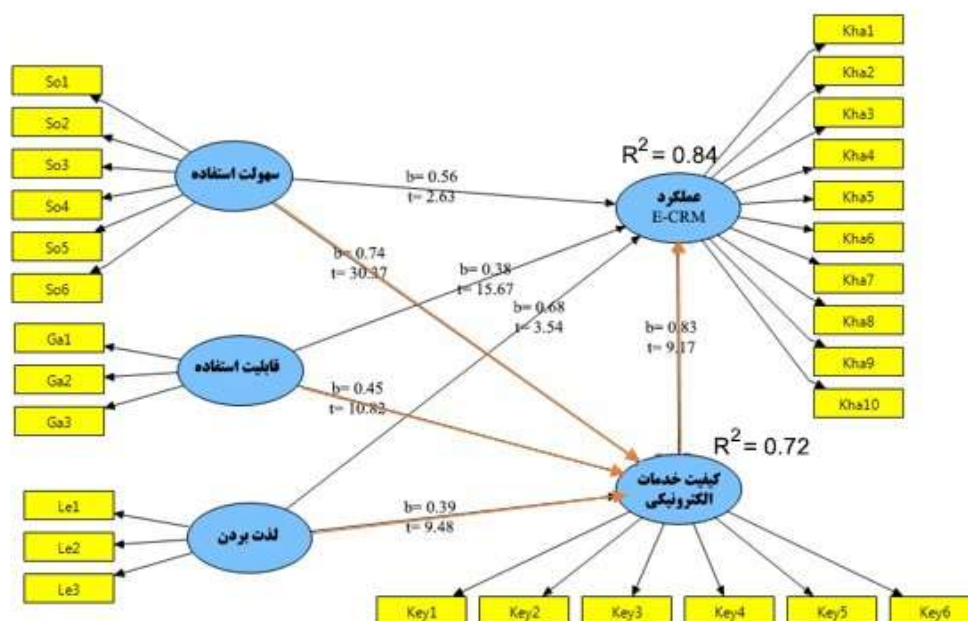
So1
So2
So3
So4
So5
So6

سهولت استفاده

b= 0.56
t= 2.63

$R^2 = 0.84$

عملکرد
E-CRM

Kha1
Kha2
Kha3
Kha4
Kha5
Kha6
Kha7
Kha8
Kha9
Kha10

b= 0.74
t= 30.37

b= 0.38
t= 15.67

b= 0.68
t= 3.54

b= 0.83
t= 9.17

Ga1
Ga2
Ga3

قابلیت استفاده

b= 0.45
t= 10.82

$R^2 = 0.72$

کیفیت خدمات
الکترونیکی

Le1
Le2
Le3

لذت بردن

b= 0.39
t= 9.48

Key1
Key2
Key3
Key4
Key5
Key6